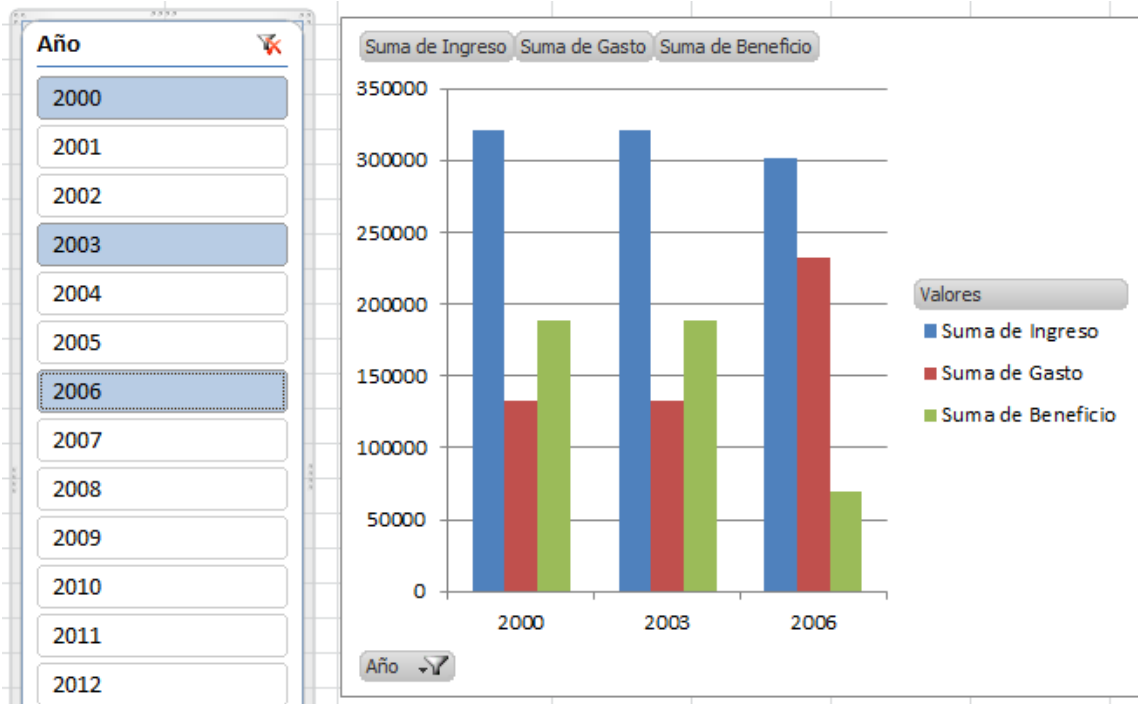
Año

2000
2001
2002
2003
2004
2005
2006
2007
2008
2009
2010
2011
2012

Suma de Ingreso Suma de Gasto Suma de Beneficio

350000
300000
250000
200000
150000
100000
50000
0

2000 2003 2006

Valores
Suma de Ingreso
Suma de Gasto
Suma de Beneficio

Año